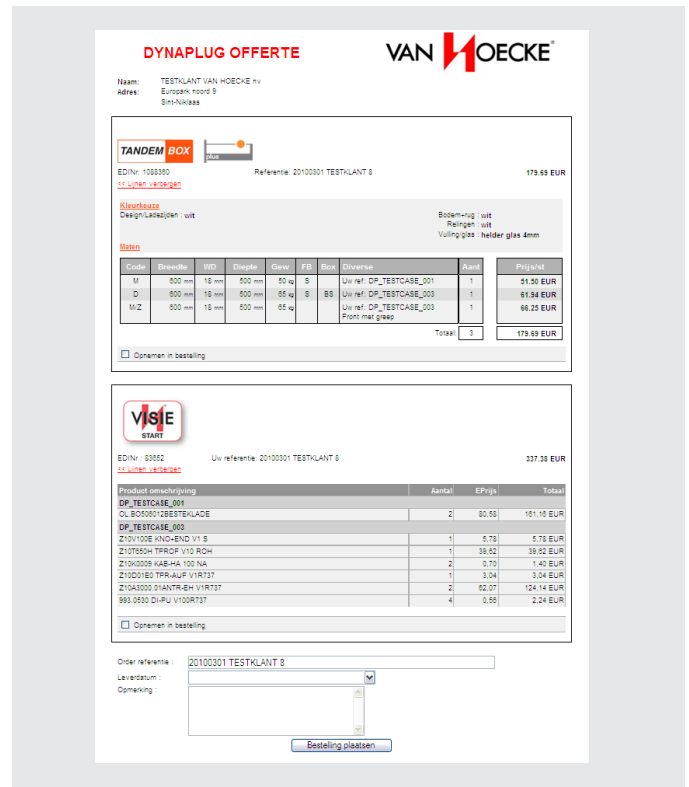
DYNAPLUG OFFERTE

VAN HOECKE®

Naam: TESTKLANT VAN HOECKE nv
Adres: Europark noord 9
Sint-Niklaas

TANDEM BOX plus

EDINr: 1088380 Referentie: 20100301 TESTKLANT 8 179.69 EUR

<< Lijnen verbergen

Kleurkeuze
Design/Ladezijden : wit

Bodem+rug : wit
Relingen : wit
Vulling/glas : helder glas 4mm

Maten

| Code | Breedte | WD | Diepte | Gew | FB | Box | Diverse | Aant | Prijs/st |
|---|---|---|---|---|---|---|---|---|---|
| M | 600 mm | 18 mm | 500 mm | 50 kg | S | | Uw ref: DP_TESTCASE_001 | 1 | 51.50 EUR |
| D | 600 mm | 18 mm | 500 mm | 65 kg | S | BS | Uw ref: DP_TESTCASE_003 | 1 | 61.94 EUR |
| M/Z | 600 mm | 18 mm | 500 mm | 65 kg | | | Uw ref: DP_TESTCASE_003 Front met greep | 1 | 66.25 EUR |
| | | | | | | | Totaal | 3 | 179.69 EUR |

Opnemen in bestelling

VISIE START

EDINr : 83652 Uw referentie: 20100301 TESTKLANT 8 337.38 EUR

<< Lijnen verbergen

| Product omschrijving | Aantal | EPrijs | Totaal |
|---|---|---|---|
| DP_TESTCASE_001 | | | |
| OL.BO506012BESTEKLADE | 2 | 80,58 | 161,16 EUR |
| DP_TESTCASE_003 | | | |
| Z10V100E KNO+END V1 S | 1 | 5,78 | 5,78 EUR |
| Z10T650H TPROF V10 ROH | 1 | 39,62 | 39,62 EUR |
| Z10K0009 KAB-HA 100 NA | 2 | 0,70 | 1,40 EUR |
| Z10D01E0 TPR-AUF V1R737 | 1 | 3,04 | 3,04 EUR |
| Z10A3000.01ANTR-EH V1R737 | 2 | 62,07 | 124,14 EUR |
| 993.0530 DI-PU V100R737 | 4 | 0,56 | 2,24 EUR |

Opnemen in bestelling

Order referentie : 20100301 TESTKLANT 8
Leverdatum :
Opmerking :

Bestelling plaatsen